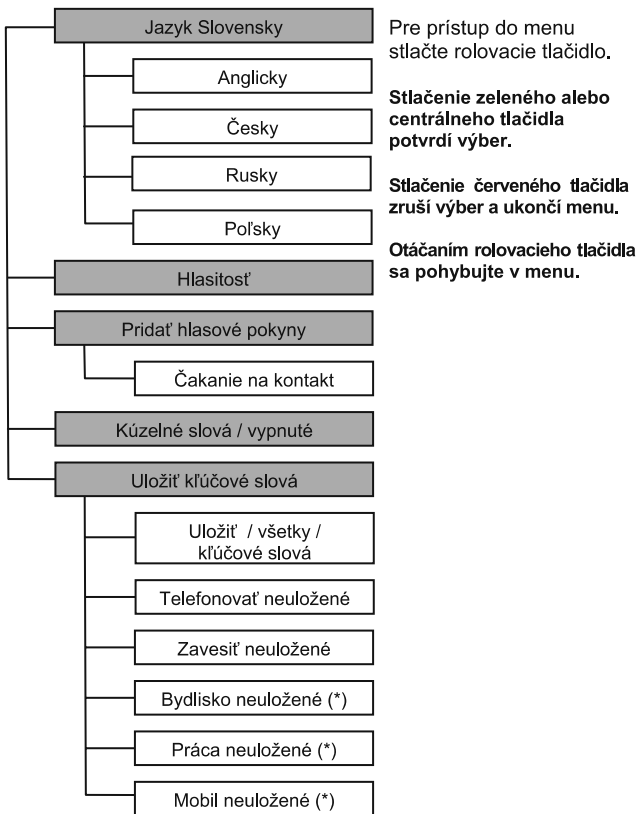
Jazyk Slovensky

Anglicky

Česky

Rusky

Poľsky

Hlasitosť

Pridať hlasové pokyny

Čakanie na kontakt

Kúzelné slová / vypnuté

Uložiť kľúčové slová

Uložiť / všetky / kľúčové slová

Telefonovať neuložené

Zavesiť neuložené

Bydlisko neuložené (*)

Práca neuložené (*)

Mobil neuložené (*)

Pre prístup do menu stlačte rolovacie tlačidlo.

Stlačenie zeleného alebo centrálneho tlačidla potvrdí výber.

Stlačenie červeného tlačidla zruší výber a ukončí menu.

Otáčaním rolovacieho tlačidla sa pohybujte v menu.